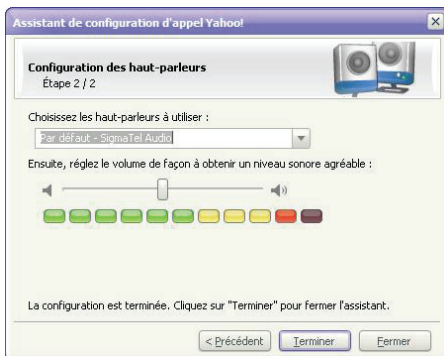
Assistant de configuration d'appel Yahoo!

Configuration des haut-parleurs
Étape 2 / 2

Choisissez les haut-parleurs à utiliser :

Par défaut - SigmaTel Audio

Ensuite, réglez le volume de façon à obtenir un niveau sonore agréable :

La configuration est terminée. Cliquez sur "Terminer" pour fermer l'assistant.

< Précédent Terminer Fermer